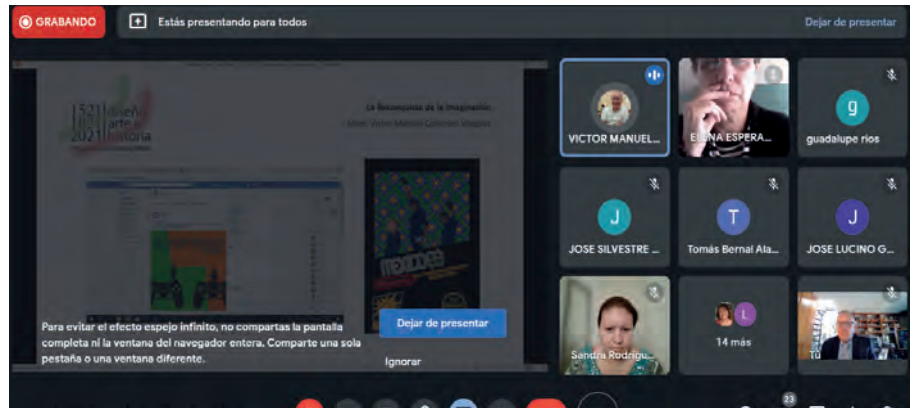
GRABANDO

Estás presentando para todos

Dejar de presentar

1521 diseño arte e 2021 historia

La Reconquista de la Imaginación

Mtro. Victor Manuel Calderón Vázquez

Para evitar el efecto espejo infinito, no compartas la pantalla completa ni la ventana del navegador entera. Comparte una sola pestaña o una ventana diferente.

Dejar de presentar

Ignorar

VICTOR MANUEL...

ELENA ESPERA...

g

guadalupe rios

J

JOSE SILVESTRE ...

T

Tomás Bernal Ala...

J

JOSE LUCINO G...

Sandra Rodrigu...

L

14 más

23